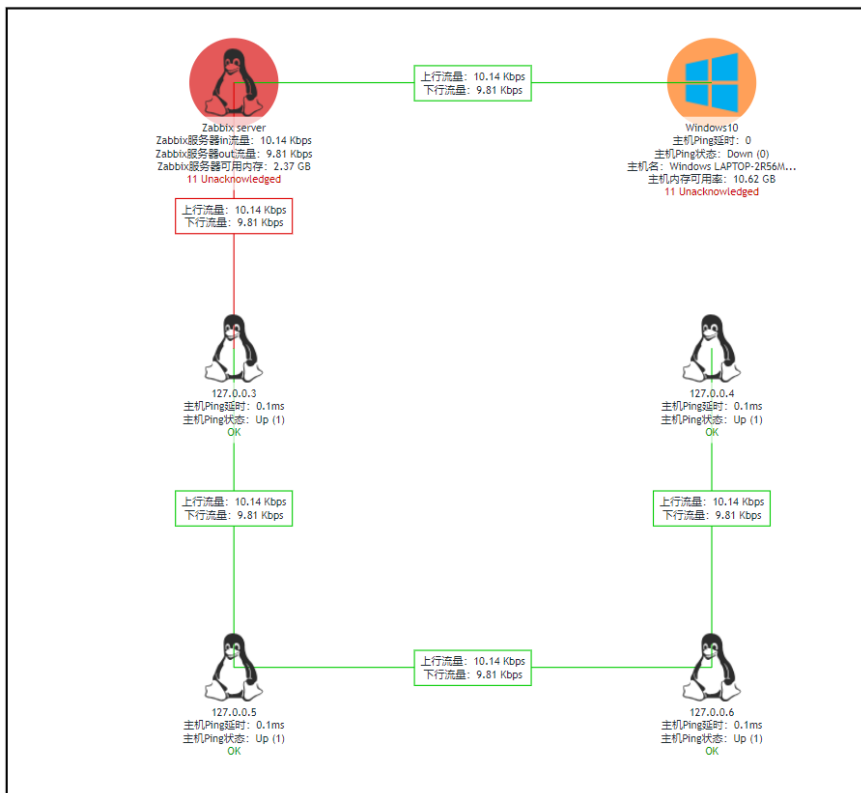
上行流量: 10.14 Kbps
下行流量: 9.81 Kbps

Zabbix server
Zabbix服务器in流量: 10.14 Kbps
Zabbix服务器out流量: 9.81 Kbps
Zabbix服务器可用内存: 2.37 GB
11 Unacknowledged

Windows10
主机Ping延时: 0
主机Ping状态: Down (0)
主机名: Windows LAPTOP-2R56M...
主机内存可用率: 10.62 GB
11 Unacknowledged

上行流量: 10.14 Kbps
下行流量: 9.81 Kbps

127.0.0.3
主机Ping延时: 0.1ms
主机Ping状态: Up (1)
OK

127.0.0.4
主机Ping延时: 0.1ms
主机Ping状态: Up (1)
OK

上行流量: 10.14 Kbps
下行流量: 9.81 Kbps

上行流量: 10.14 Kbps
下行流量: 9.81 Kbps

上行流量: 10.14 Kbps
下行流量: 9.81 Kbps

127.0.0.5
主机Ping延时: 0.1ms
主机Ping状态: Up (1)
OK

127.0.0.6
主机Ping延时: 0.1ms
主机Ping状态: Up (1)
OK